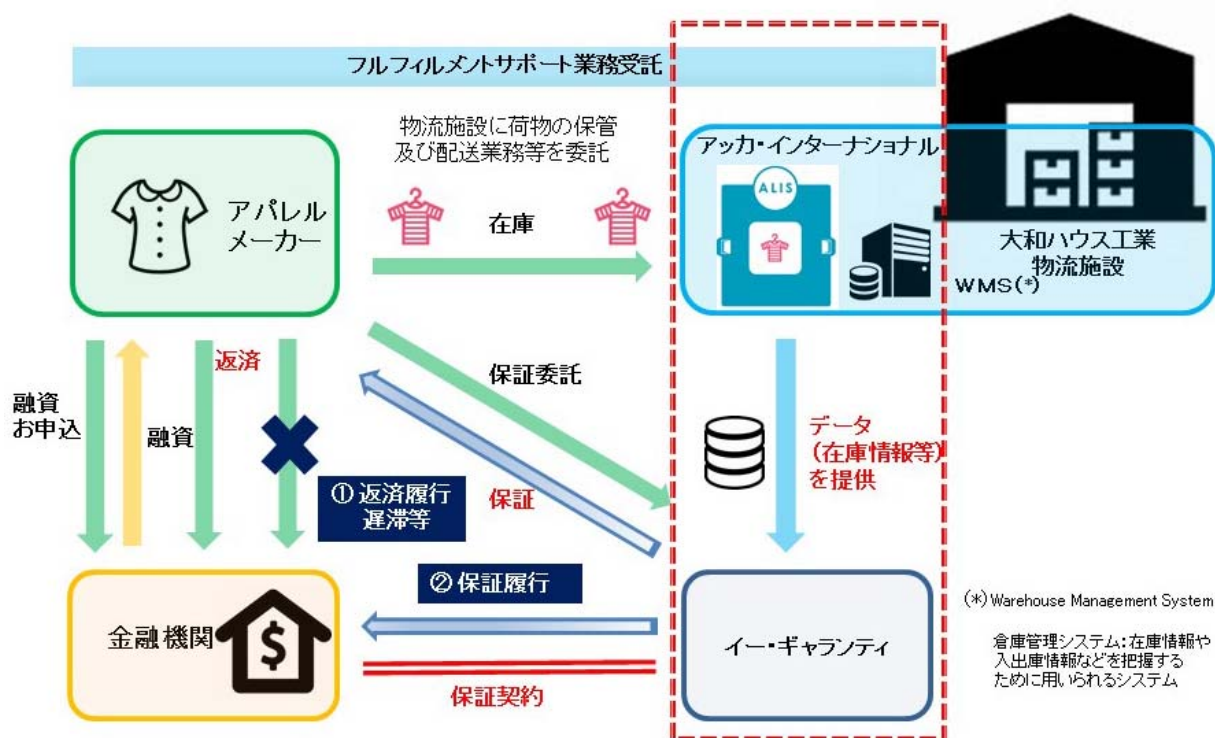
フルフィルメントサポート業務受託

物流施設に荷物の保管
及び配送業務等を委託

アパレル
メーカー

在庫

アッカ・インターナショナル

ALIS

大和ハウス工業
物流施設

WMS(*)

融資
お申込

融資

返済

保証委託

データ
（在庫情報等）
を提供

① 返済履行
遅滞等

保証

② 保証履行

金融機関

イー・ギャランティ

保証契約

(*) Warehouse Management System

倉庫管理システム：在庫情報や入出庫情報などを把握するために用いられるシステム